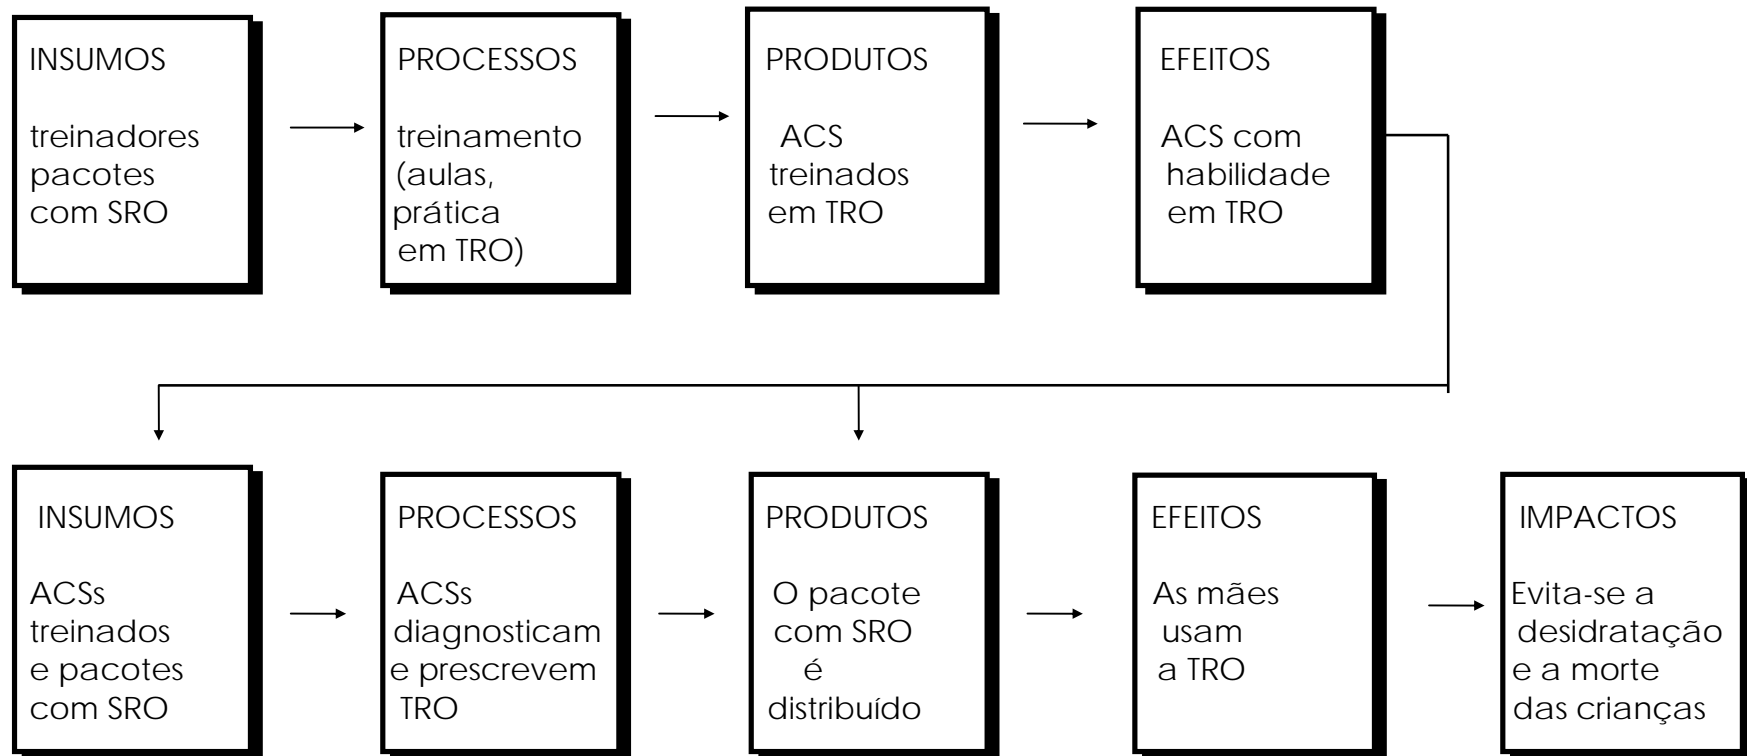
INSUMOS

treinadores pacotes com SRO

PROCESSOS

treinamento (aulas, prática em TRO)

PRODUTOS

ACS treinados em TRO

EFEITOS

ACS com habilidade em TRO

INSUMOS

ACSs treinados e pacotes com SRO

PROCESSOS

ACSs diagnosticam e prescrevem TRO

PRODUTOS

O pacote com SRO é distribuído

EFEITOS

As mães usam a TRO

IMPACTOS

Evita-se a desidratação e a morte das crianças